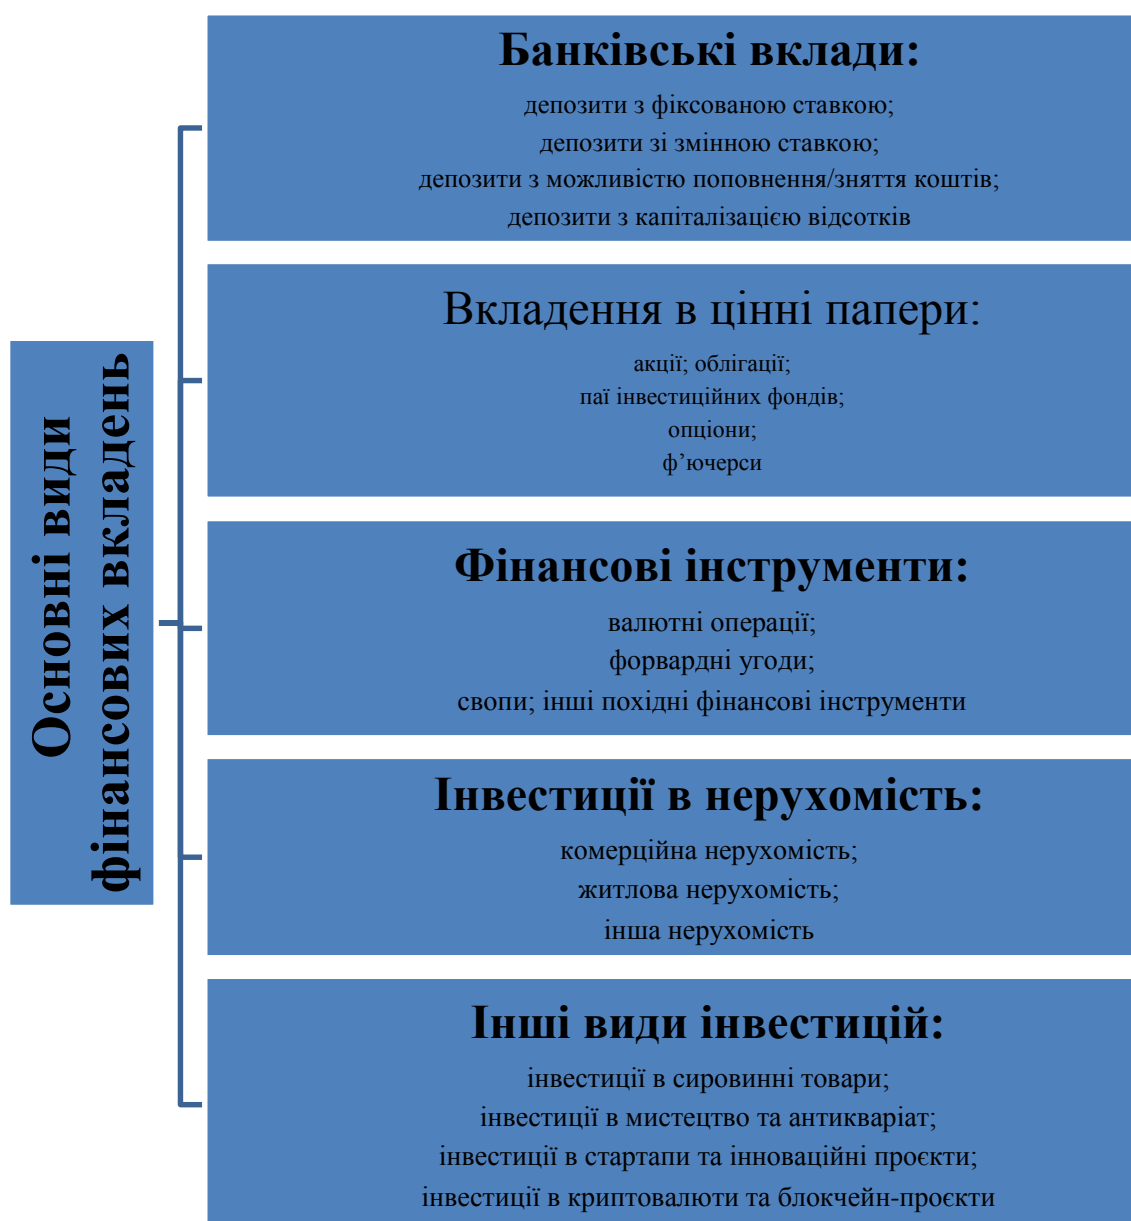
Основні види фінансових вкладень

Банківські вклади:

депозити з фіксованою ставкою;
депозити зі змінною ставкою;
депозити з можливістю поповнення/зняття коштів;
депозити з капіталізацією відсотків

Вкладення в цінні папери:

акції; облігації;
паї інвестиційних фондів;
опціони;
ф'ючерси

Фінансові інструменти:

валютні операції;
форвардні угоди;
свопи; інші похідні фінансові інструменти

Інвестиції в нерухомість:

комерційна нерухомість;
житлова нерухомість;
інша нерухомість

Інші види інвестицій:

інвестиції в сировинні товари;
інвестиції в мистецтво та антикваріат;
інвестиції в стартапи та інноваційні проєкти;
інвестиції в криптовалюти та блокчейн-проєкти